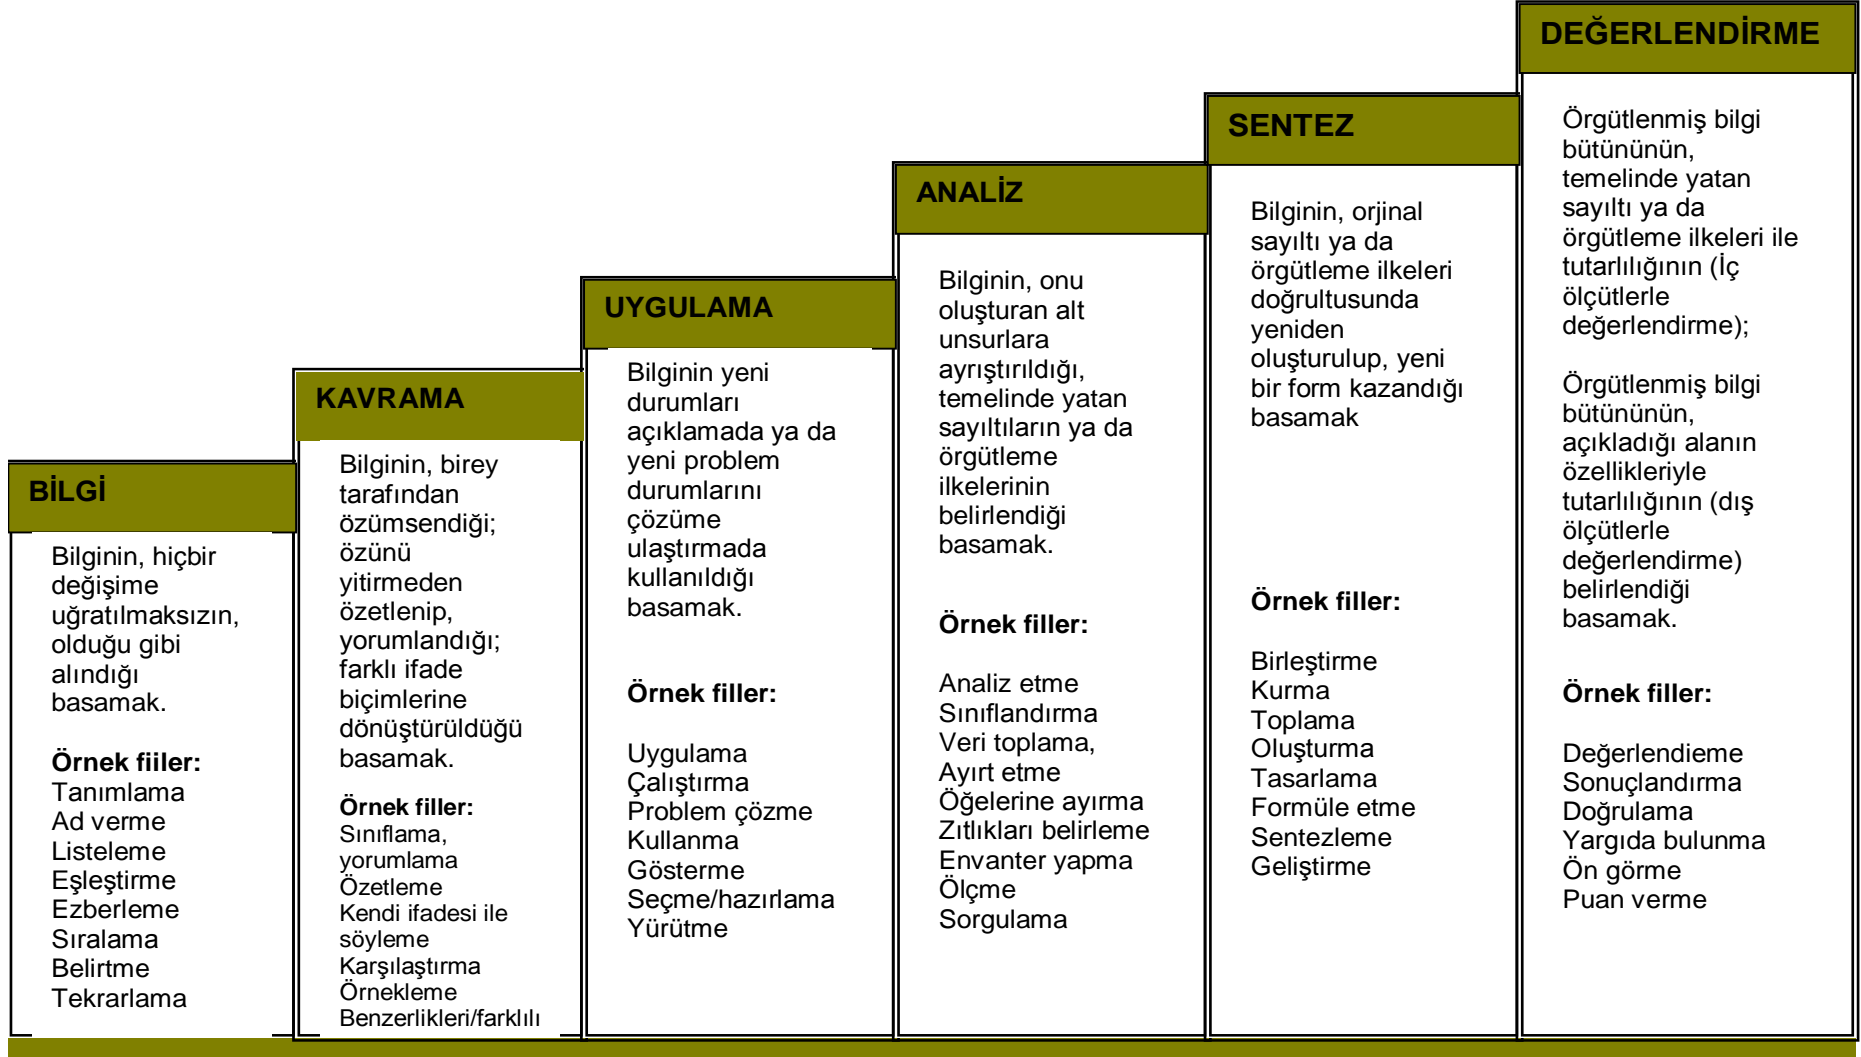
BİLGİ

Bilginin, hiçbir değişime uğratılmaksızın, olduğu gibi alındığı basamak.

Örnek fiiler:
Tanımlama
Ad verme
Listeleme
Eşleştirme
Ezberleme
Sıralama
Belirtme
Tekrarlama

KAVRAMA

Bilginin, birey tarafından özümsendiği; özünü yitirmeden özetlenip, yorumlandığı; farklı ifade biçimlerine dönüştürüldüğü basamak.

Örnek filler:
Sınıflama, yorumlama
Özetleme
Kendi ifadesi ile söyleme
Karşılaştırma
Örnekleme
Benzerlikleri/farklılı

UYGULAMA

Bilginin yeni durumları açıklamada ya da yeni problem durumlarını çözüme ulaştırmada kullanıldığı basamak.

Örnek filler:

Uygulama
Çalıştırma
Problem çözme
Kullanma
Gösterme
Seçme/hazırlama
Yürütme

ANALİZ

Bilginin, onu oluşturan alt unsurlara ayrıştırıldığı, temelinde yatan sayıltıların ya da örgütleme ilkelerinin belirlendiği basamak.

Örnek filler:

Analiz etme
Sınıflandırma
Veri toplama,
Ayırt etme
Öğelerine ayırma
Zıtlıkları belirleme
Envanter yapma
Ölçme
Sorgulama

SENTEZ

Bilginin, orjinal sayıltı ya da örgütleme ilkeleri doğrultusunda yeniden oluşturulup, yeni bir form kazandığı basamak

Örnek filler:

Birleştirme
Kurma
Toplama
Oluşturma
Tasarlama
Formüle etme
Sentezleme
Geliştirme

DEĞERLENDİRME

Örgütlenmiş bilgi bütününün, temelinde yatan sayıltı ya da örgütleme ilkeleri ile tutarlılığının (İç ölçütlerle değerlendirme);

Örgütlenmiş bilgi bütününün, açıkladığı alanın özellikleriyle tutarlılığının (dış ölçütlerle değerlendirme) belirlendiği basamak.

Örnek filler:

Değerlendieme
Sonuçlandırma
Doğrulama
Yargıda bulunma
Ön görme
Puan verme